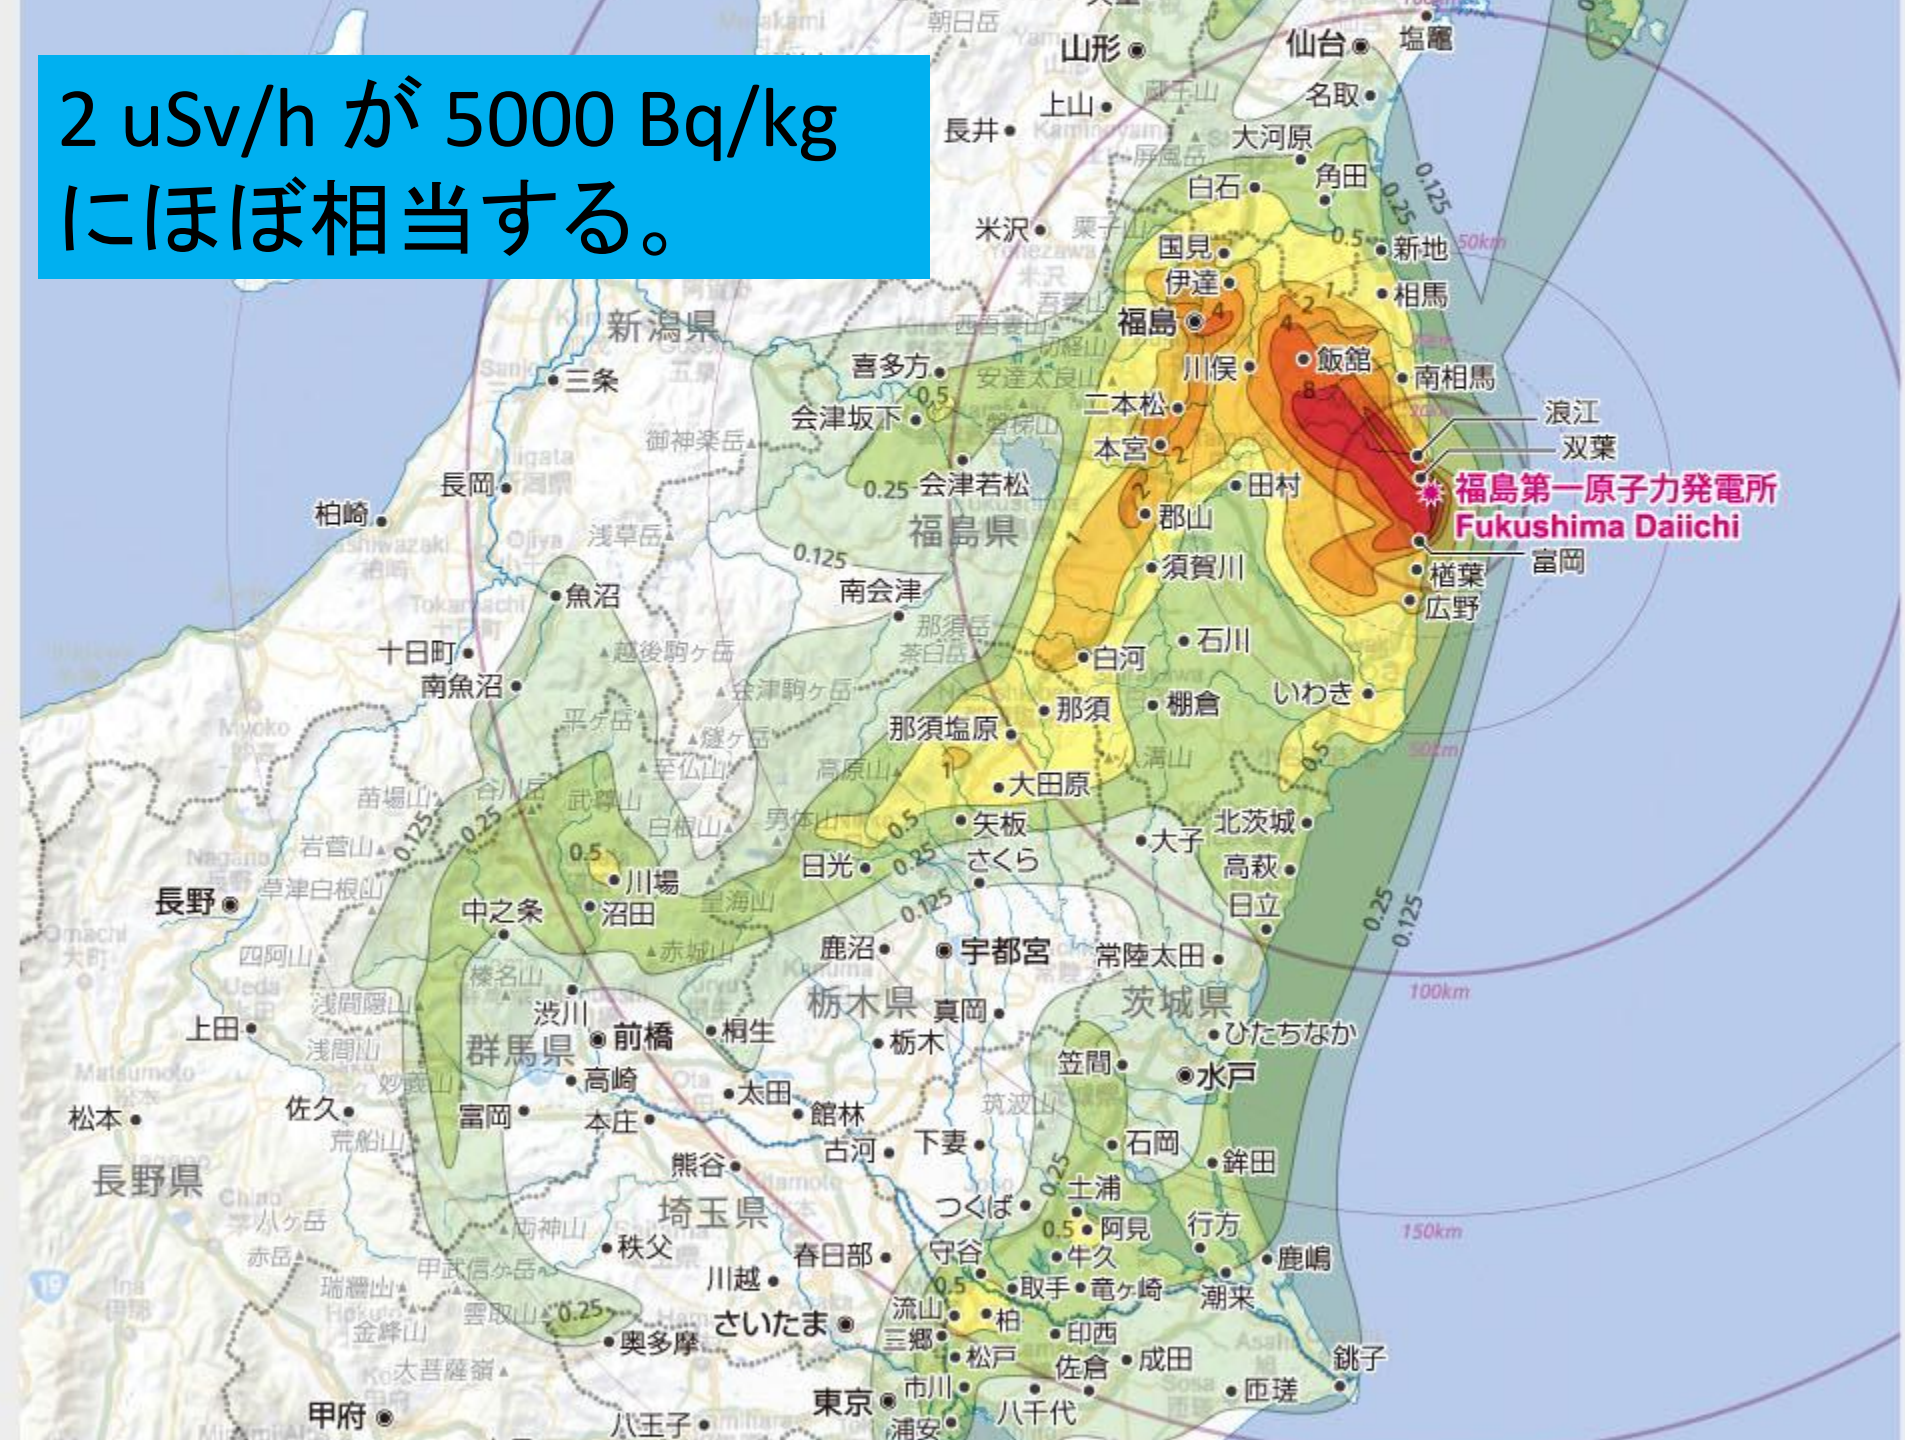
2 uSv/h が 5000 Bq/kg にほぼ相当する。

朝日岳
山形
仙台
塩竈
名取
上山
長井
大河原
角田
白石
米沢
新地
国見
伊達
相馬
新潟県
福島
飯舘
南相馬
川俣
喜多方
三条
二本松
浪江
会津坂下
双葉
本宮
御神楽岳
田村
福島第一原子力発電所
Fukushima Daiichi
会津若松
長岡
郡山
柏崎
福島県
富岡
浅草岳
須賀川
楢葉
南会津
広野
魚沼
石川
白河
十日町
南魚沼
那須
棚倉
いわき
那須塩原
大田原
苗場山
岩菅山
矢板
北茨城
大子
さくら
日光
高萩
川場
長野
中之条
沼田
日立
四阿山
鹿沼
宇都宮
常陸太田
栃木県
茨城県
渋川
真岡
上田
前橋
桐生
ひたちなか
群馬県
栃木
笠間
浅間山
水戸
高崎
太田
松本
佐久
富岡
本庄
館林
石岡
古河
下妻
鉾田
長野県
熊谷
埼玉県
土浦
つくば
阿見
行方
秩父
春日部
守谷
牛久
鹿嶋
川越
取手
竜ヶ崎
潮来
流山
柏
さいたま
印西
奥多摩
三郷
松戸
佐倉
成田
銚子
東京
市川
匝瑳
甲府
八王子
浦安
八千代
0.125
0.25
0.5
1
2
4
8
50km
100km
150km